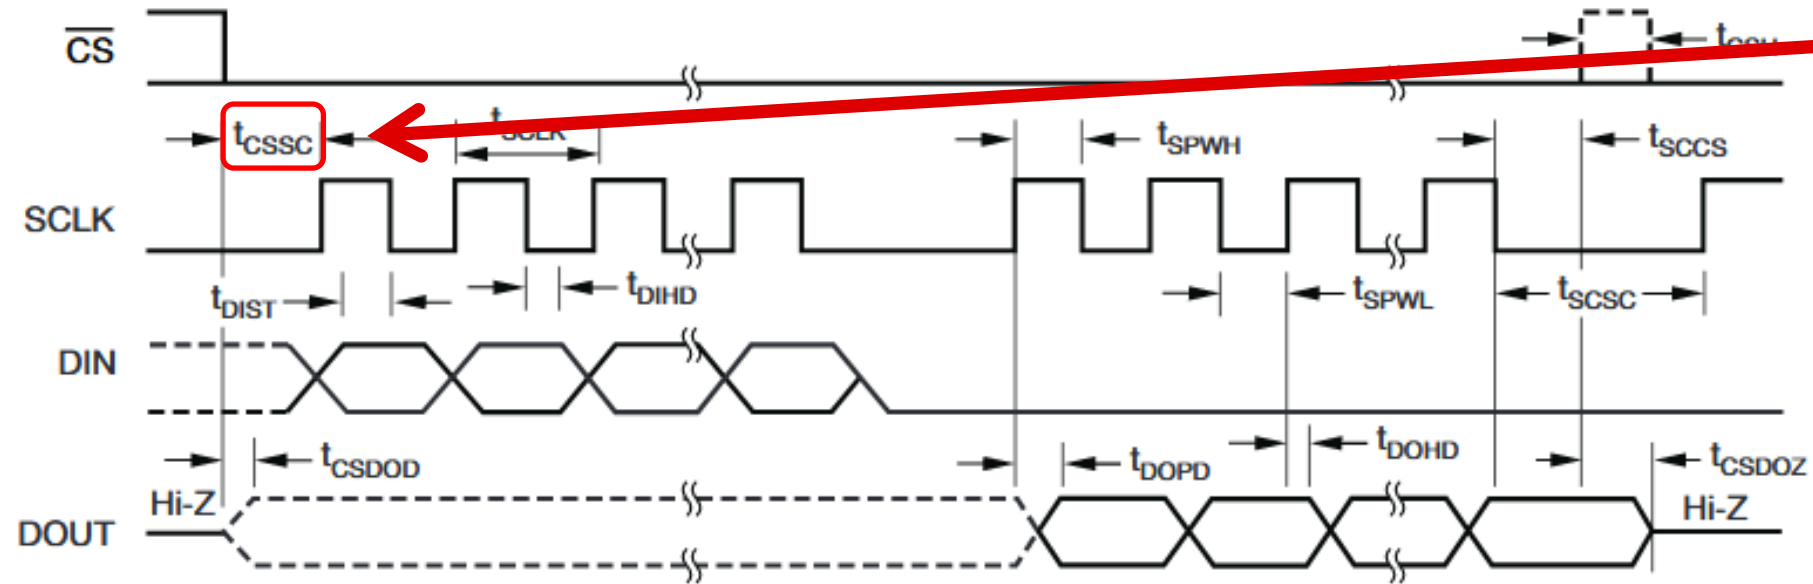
$\overline{CS}$

$t_{CSSU}$

$t_{CSSC}$

$t_{SCLK}$

$t_{SPWH}$

$t_{SCCS}$

SCLK

$t_{DIST}$

$t_{DIHD}$

$t_{SPWL}$

$t_{SCSC}$

DIN

$t_{CSDOD}$

$t_{DOPD}$

$t_{DOHD}$

$t_{CSDOZ}$

Hi-Z

Hi-Z

DOUT